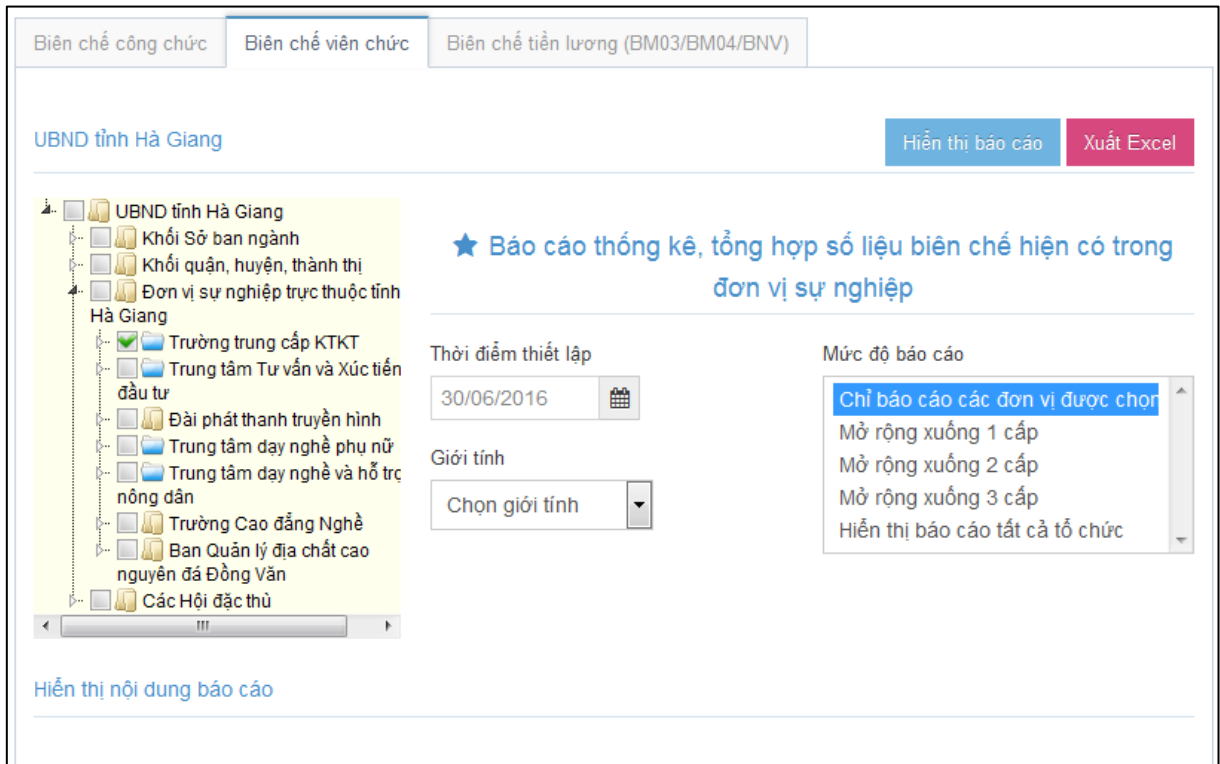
Biên chế công chức | Biên chế viên chức | Biên chế tiền lương (BM03/BM04/BNV)

UBND tỉnh Hà Giang

Hiển thị báo cáo | Xuất Excel

UBND tỉnh Hà Giang
Khối Sở ban ngành
Khối quận, huyện, thành thị
Đơn vị sự nghiệp trực thuộc tỉnh Hà Giang
Trường trung cấp KTKT
Trung tâm Tư vấn và Xúc tiến đầu tư
Đài phát thanh truyền hình
Trung tâm dạy nghề phụ nữ
Trung tâm dạy nghề và hỗ trợ nông dân
Trường Cao đẳng Nghề
Ban Quản lý địa chất cao nguyên đá Đồng Văn
Các Hội đặc thù

★ Báo cáo thống kê, tổng hợp số liệu biên chế hiện có trong đơn vị sự nghiệp

Thời điểm thiết lập
30/06/2016

Giới tính
Chọn giới tính

Mức độ báo cáo
Chỉ báo cáo các đơn vị được chọn
Mở rộng xuống 1 cấp
Mở rộng xuống 2 cấp
Mở rộng xuống 3 cấp
Hiển thị báo cáo tất cả tổ chức

Hiển thị nội dung báo cáo